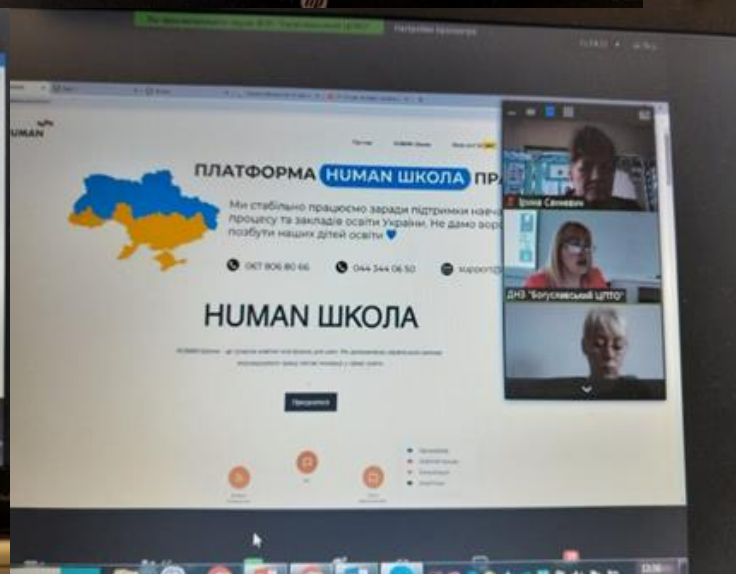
UMAN

ПЛАТФОРМА HUMAN ШКОЛА ПРА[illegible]

Ми стабільно працюємо заради підтримки навча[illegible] процесу та закладів освіти України. Не дамо ворo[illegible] позбути наших дітей освіти 💙

067 806 80 66

044 344 06 50

support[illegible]

HUMAN ШКОЛА

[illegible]

Ірина Сенчевич

ДНЗ "Богуславський ЦПТО"